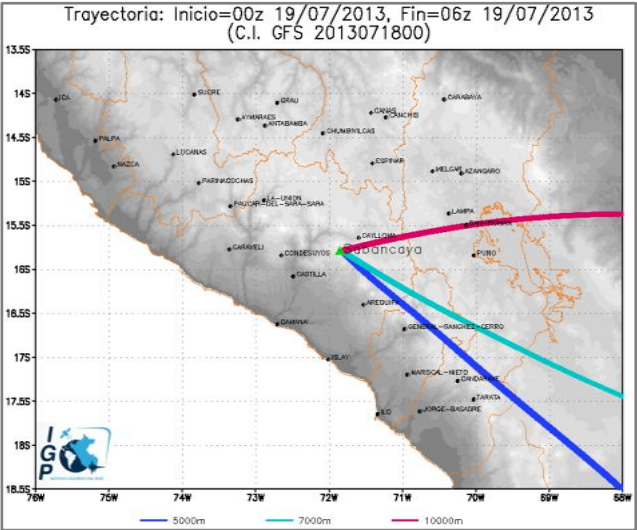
Trayectoria: Inicio=00z 19/07/2013, Fin=06z 19/07/2013
(C.I. GFS 2013071800)

13.5S
14S
14.5S
15S
15.5S
16S
16.5S
17S
17.5S
18S
18.5S

ICA
SUCRE
GRAU
CANAS
CARABAYA
AYMARAES
ANTABAMBA
CANCHIS
PALPA
CHUMBIVILCAS
LUCANAS
NAZCA
ESPINAR
MELGAR
AZANGARO
PARINACOCHAS
LA UNION
PAUCAR DEL SARA SARA
LAMPA
CAYLLOMA
Sabancaya
CARAVELI
CONDESUYOS
PUNO
CASTILLA
AREQUIPA
CAMANA
GENERAL SANCHEZ CERRO
ISLAY
MARISCAL NIETO
CANDARAVE
TARATA
ILO
JORGE BASADRE

IGP

76W
75W
74W
73W
72W
71W
70W
69W
68W

5000m
7000m
10000m